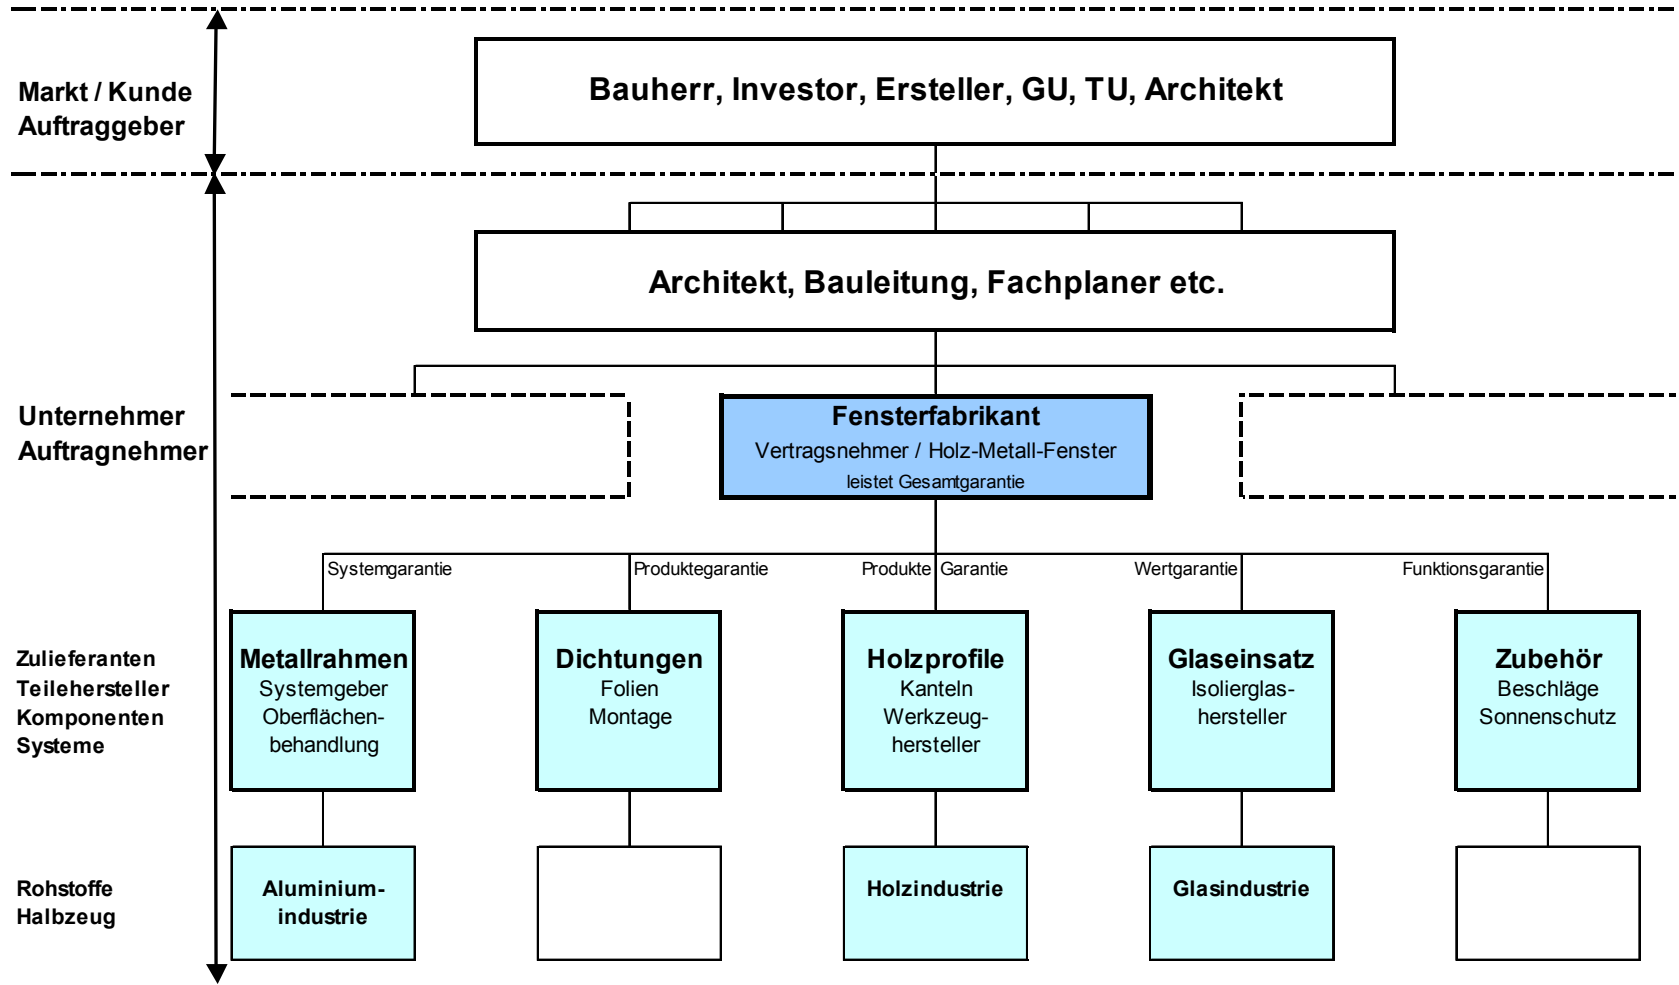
Markt / Kunde
Auftraggeber

Bauherr, Investor, Ersteller, GU, TU, Architekt

Architekt, Bauleitung, Fachplaner etc.

Unternehmer
Auftragnehmer

Fensterfabrikant
Vertragsnehmer / Holz-Metall-Fenster
leistet Gesamtgarantie

Systemgarantie
Produktegarantie
Produkte Garantie
Wertgarantie
Funktionsgarantie

Zulieferanten
Teilehersteller
Komponenten
Systeme

Metallrahmen
Systemgeber
Oberflächenbehandlung

Dichtungen
Folien
Montage

Holzprofile
Kanteln
Werkzeughersteller

Glaseinsatz
Isolierglashersteller

Zubehör
Beschläge
Sonnenschutz

Rohstoffe
Halbzeug

Aluminiumindustrie

Holzindustrie

Glasindustrie